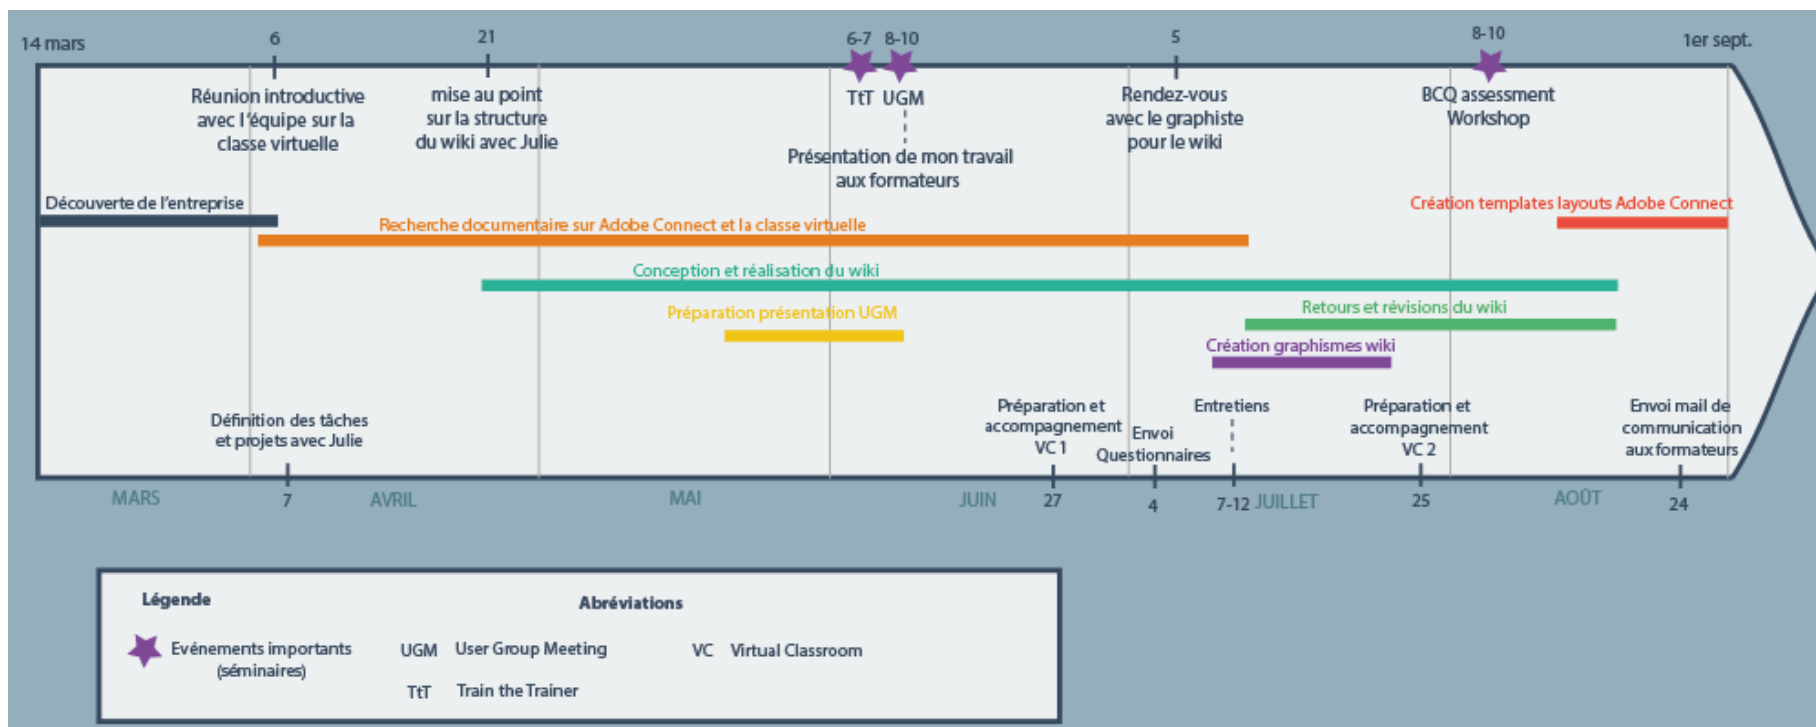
14 mars

6
Réunion introductive avec l'équipe sur la classe virtuelle

21
mise au point sur la structure du wiki avec Julie

6-7 8-10
TtT UGM
Présentation de mon travail aux formateurs

5
Rendez-vous avec le graphiste pour le wiki

8-10
BCQ assessment Workshop

1er sept.

Découverte de l'entreprise

Recherche documentaire sur Adobe Connect et la classe virtuelle

Création templates layouts Adobe Connect

Conception et réalisation du wiki

Préparation présentation UGM

Retours et révisions du wiki

Création graphismes wiki

Définition des tâches et projets avec Julie

Préparation et accompagnement VC 1

Envoi Questionnaires

Entretiens

Préparation et accompagnement VC 2

Envoi mail de communication aux formateurs

MARS 7 AVRIL MAI JUIN 27 4 7-12 JUILLET 25 AOÛT 24

Légende

Evénements importants (séminaires)

Abréviations

UGM User Group Meeting

TtT Train the Trainer

VC Virtual Classroom